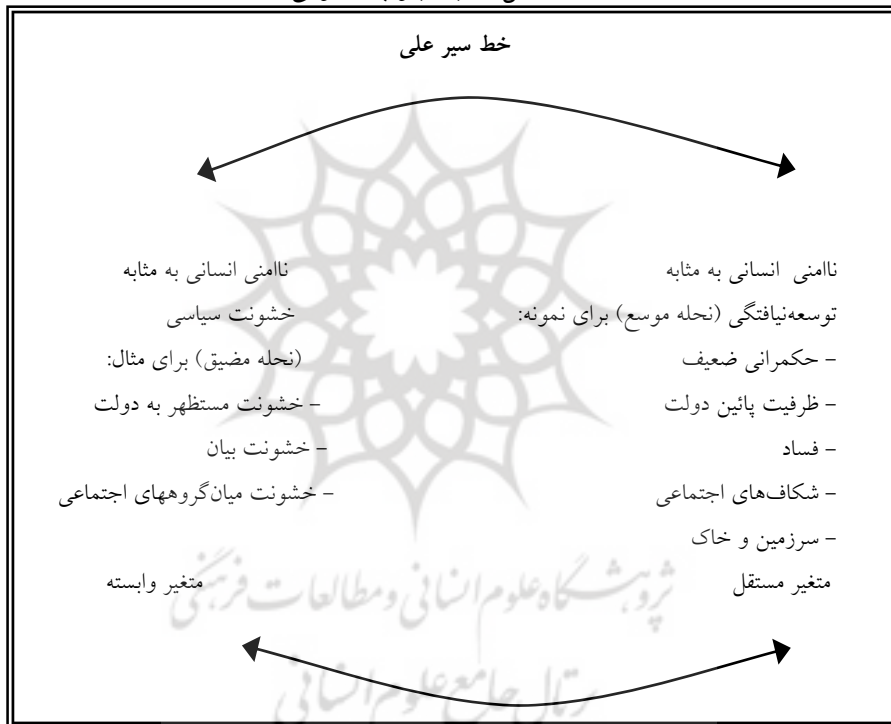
خط سیر علی

ناامنی انسانی به مثابه توسعه‌نیافتگی (نحله موسع) برای نمونه:
– حکمرانی ضعیف
– ظرفیت پائین دولت
– فساد
– شکاف‌های اجتماعی
– سرزمین و خاک
متغیر مستقل

ناامنی انسانی به مثابه خشونت سیاسی (نحله مضیق) برای مثال:
– خشونت مستظهر به دولت
– خشونت بیان
– خشونت میان‌گروههای اجتماعی
متغیر وابسته

پژوهشگاه علوم انسانی و مطالعات فرهنگی
پرتال جامع علوم انسانی